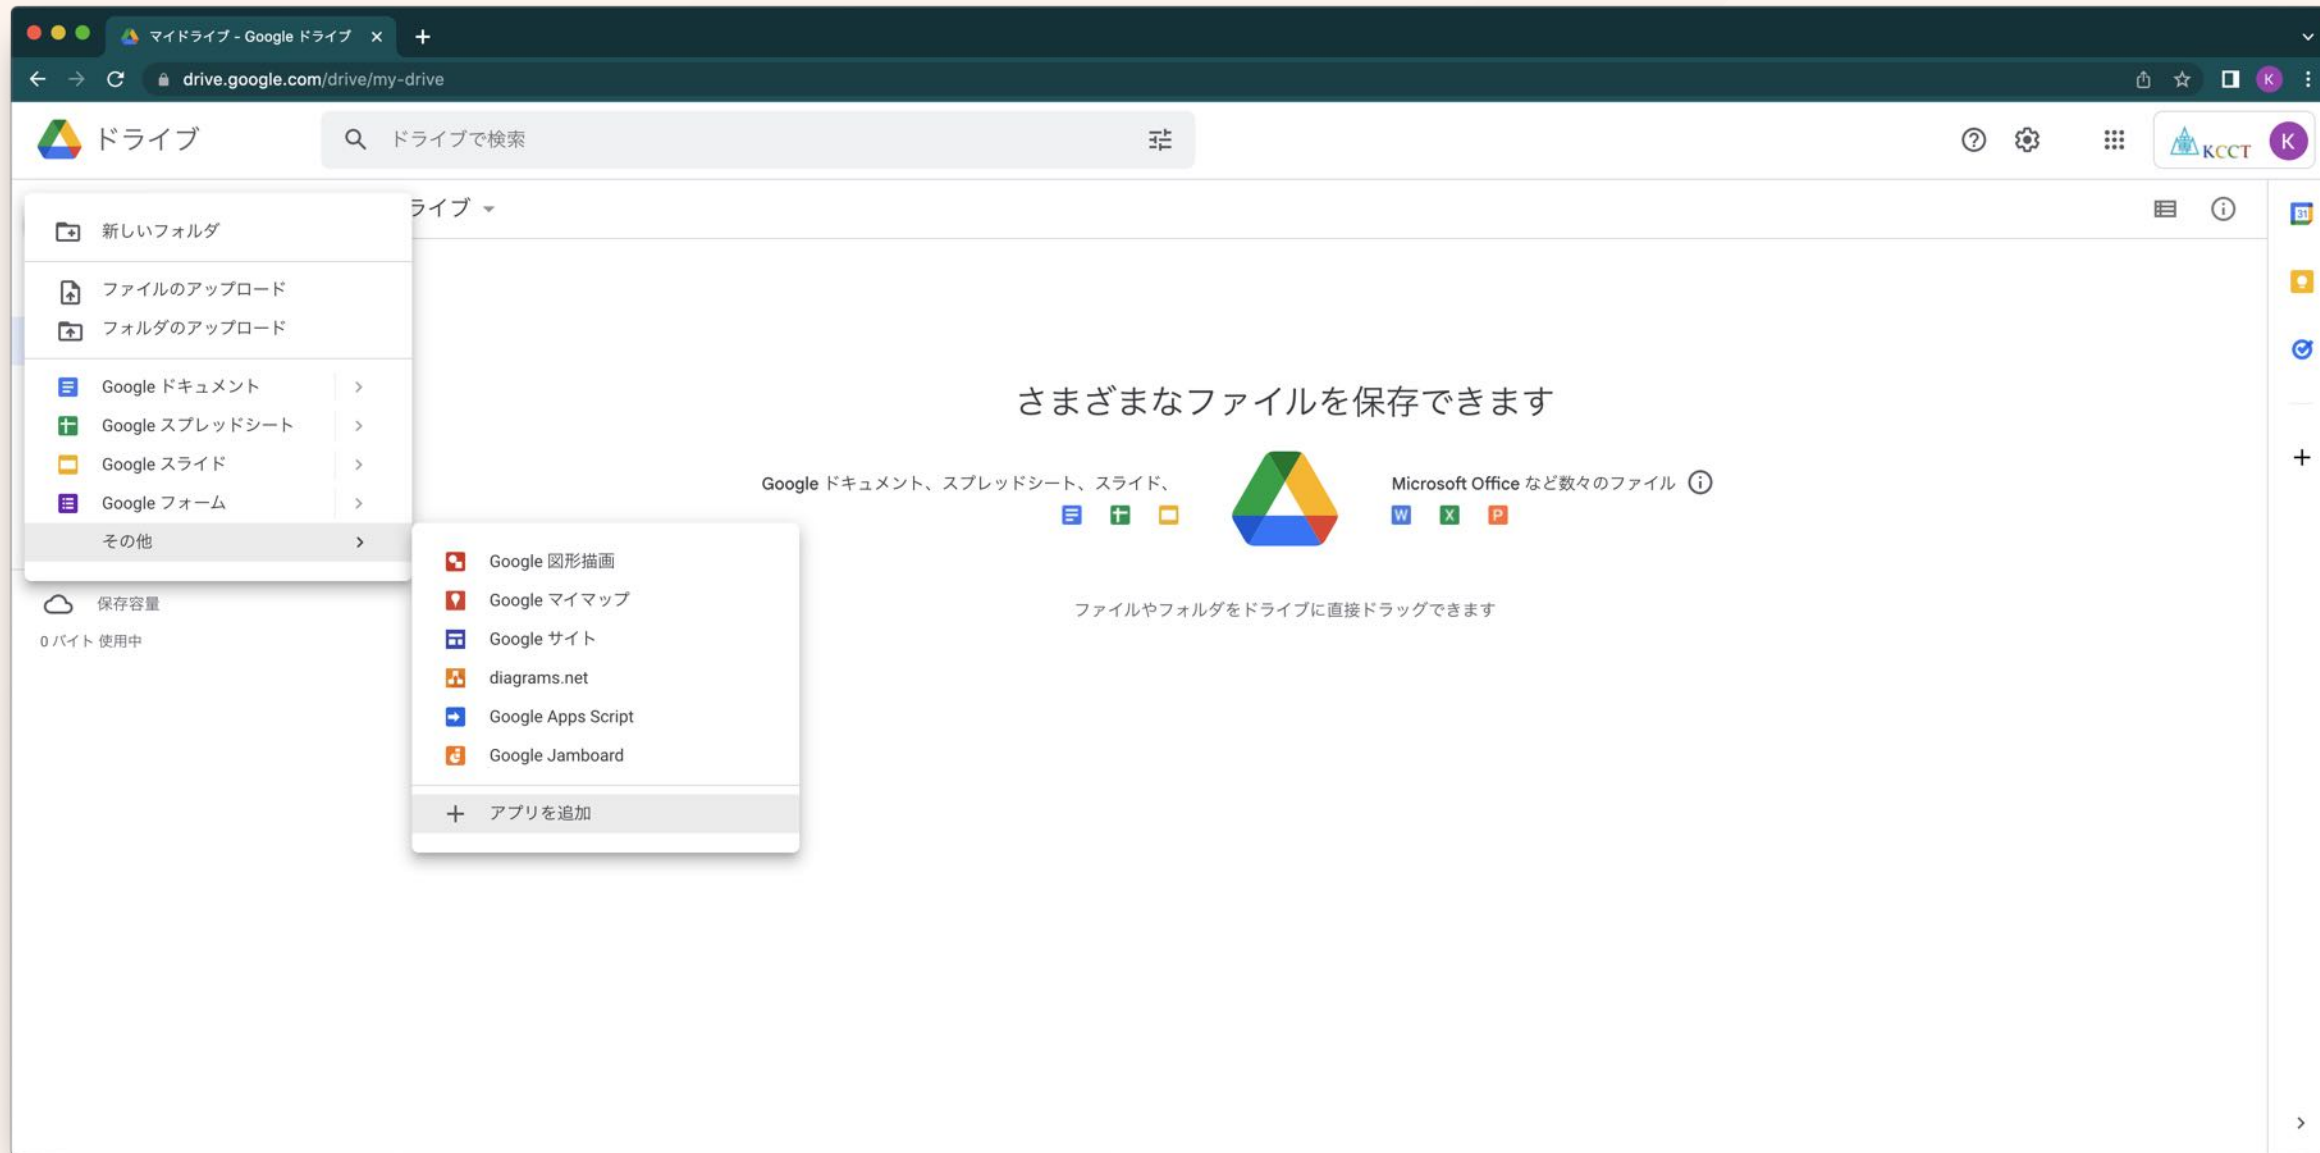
マイドライブ - Google ドライブ

drive.google.com/drive/my-drive

ドライブ

ドライブで検索

KCCT

K

ライブ

新しいフォルダ

ファイルのアップロード

フォルダのアップロード

Google ドキュメント

Google スプレッドシート

Google スライド

Google フォーム

その他

Google 図形描画

Google マイマップ

Google サイト

diagrams.net

Google Apps Script

Google Jamboard

アプリを追加

保存容量

0 バイト 使用中

さまざまなファイルを保存できます

Google ドキュメント、スプレッドシート、スライド、

Microsoft Office など数々のファイル

W X P

ファイルやフォルダをドライブに直接ドラッグできます